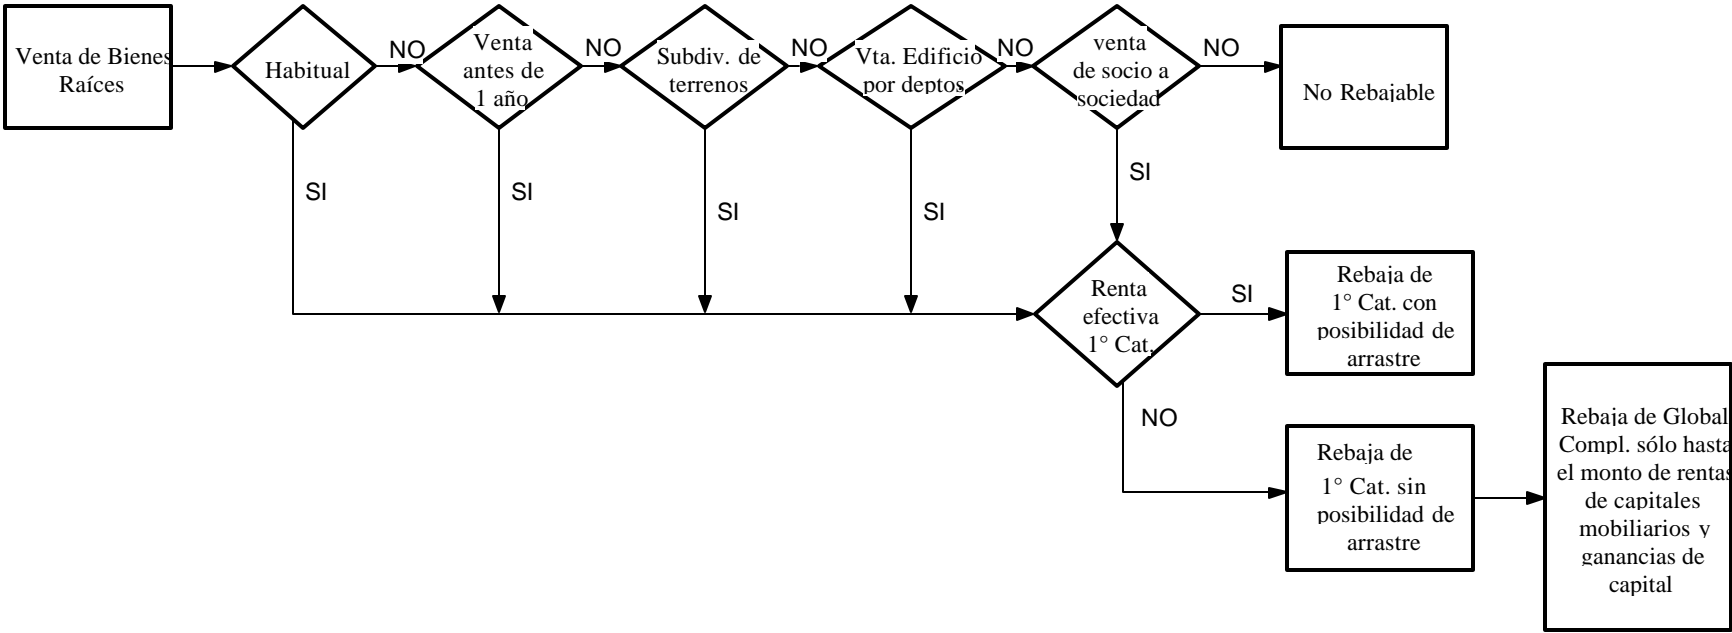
Venta de Bienes Raíces

Habitual

NO

Venta antes de 1 año

NO

Subdiv. de terrenos

NO

Vta. Edificio por deptos

NO

venta de socio a sociedad

NO

No Rebajable

SI

SI

SI

SI

SI

Renta efectiva 1° Cat.

SI

Rebaja de 1° Cat. con posibilidad de arrastre

NO

Rebaja de 1° Cat. sin posibilidad de arrastre

Rebaja de Global Compl. sólo hasta el monto de rentas de capitales mobiliarios y ganancias de capital